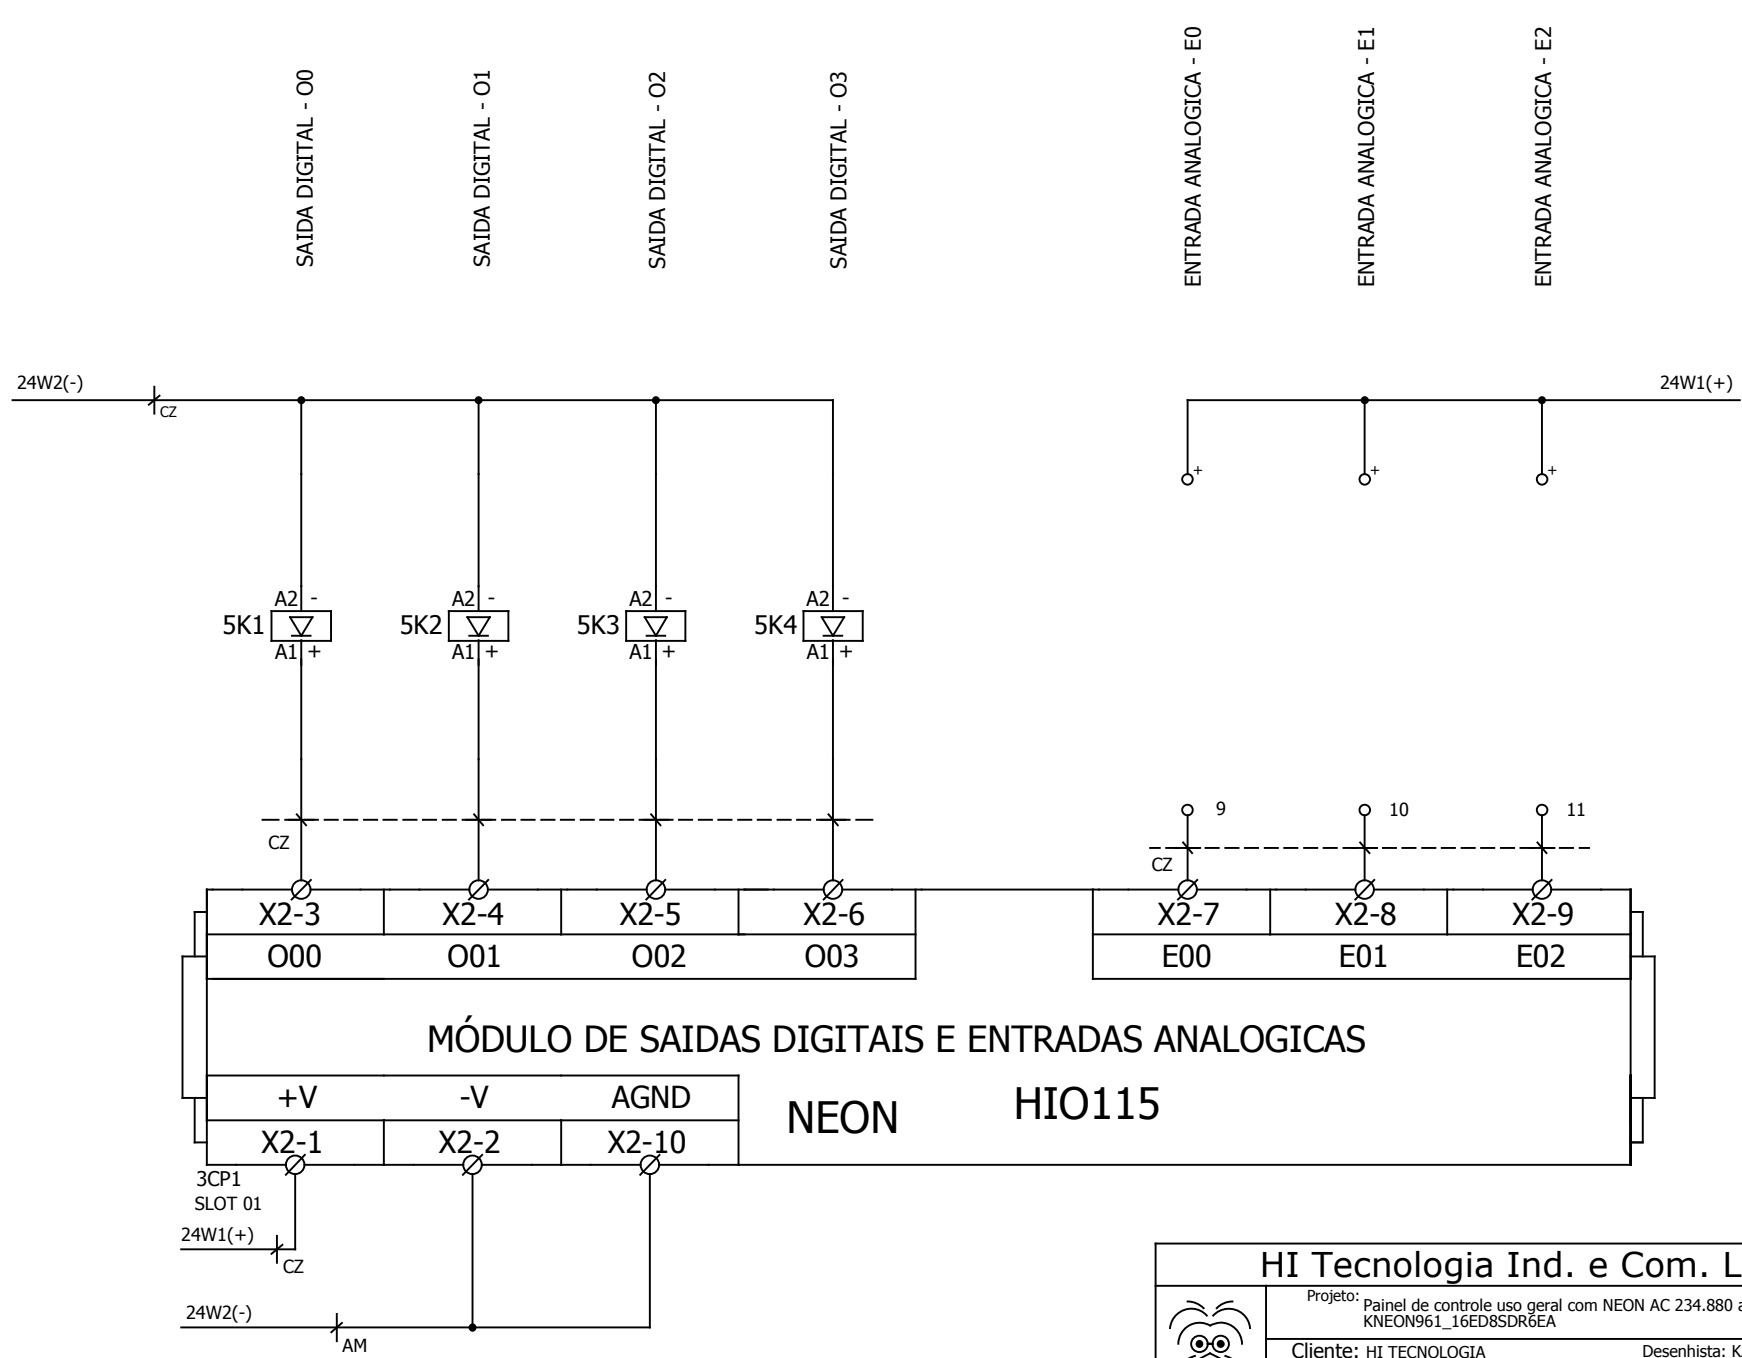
SAIDA DIGITAL - O0
SAIDA DIGITAL - O1
SAIDA DIGITAL - O2
SAIDA DIGITAL - O3
ENTRADA ANALOGICA - E0
ENTRADA ANALOGICA - E1
ENTRADA ANALOGICA - E2

24W2(-)
CZ
24W1(+)

+ + +

A2 -
5K1
A1 +
A2 -
5K2
A1 +
A2 -
5K3
A1 +
A2 -
5K4
A1 +

9 10 11

CZ
CZ

| X2-3 | X2-4 | X2-5 | X2-6 |
|---|---|---|---|
| O00 | O01 | O02 | O03 |

| X2-7 | X2-8 | X2-9 |
|---|---|---|
| E00 | E01 | E02 |

MÓDULO DE SAIDAS DIGITAIS E ENTRADAS ANALOGICAS

| +V | -V | AGND |
|---|---|---|
| X2-1 | X2-2 | X2-10 |

NEON
HIO115

3CP1
SLOT 01
24W1(+)
CZ
24W2(-)
AM

HI Tecnologia Ind. e Com. L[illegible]
Projeto: Painel de controle uso geral com NEON AC 234.880 a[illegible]
KNEON961_16ED8SDR6EA
Cliente: HI TECNOLOGIA
Desenhista: K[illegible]